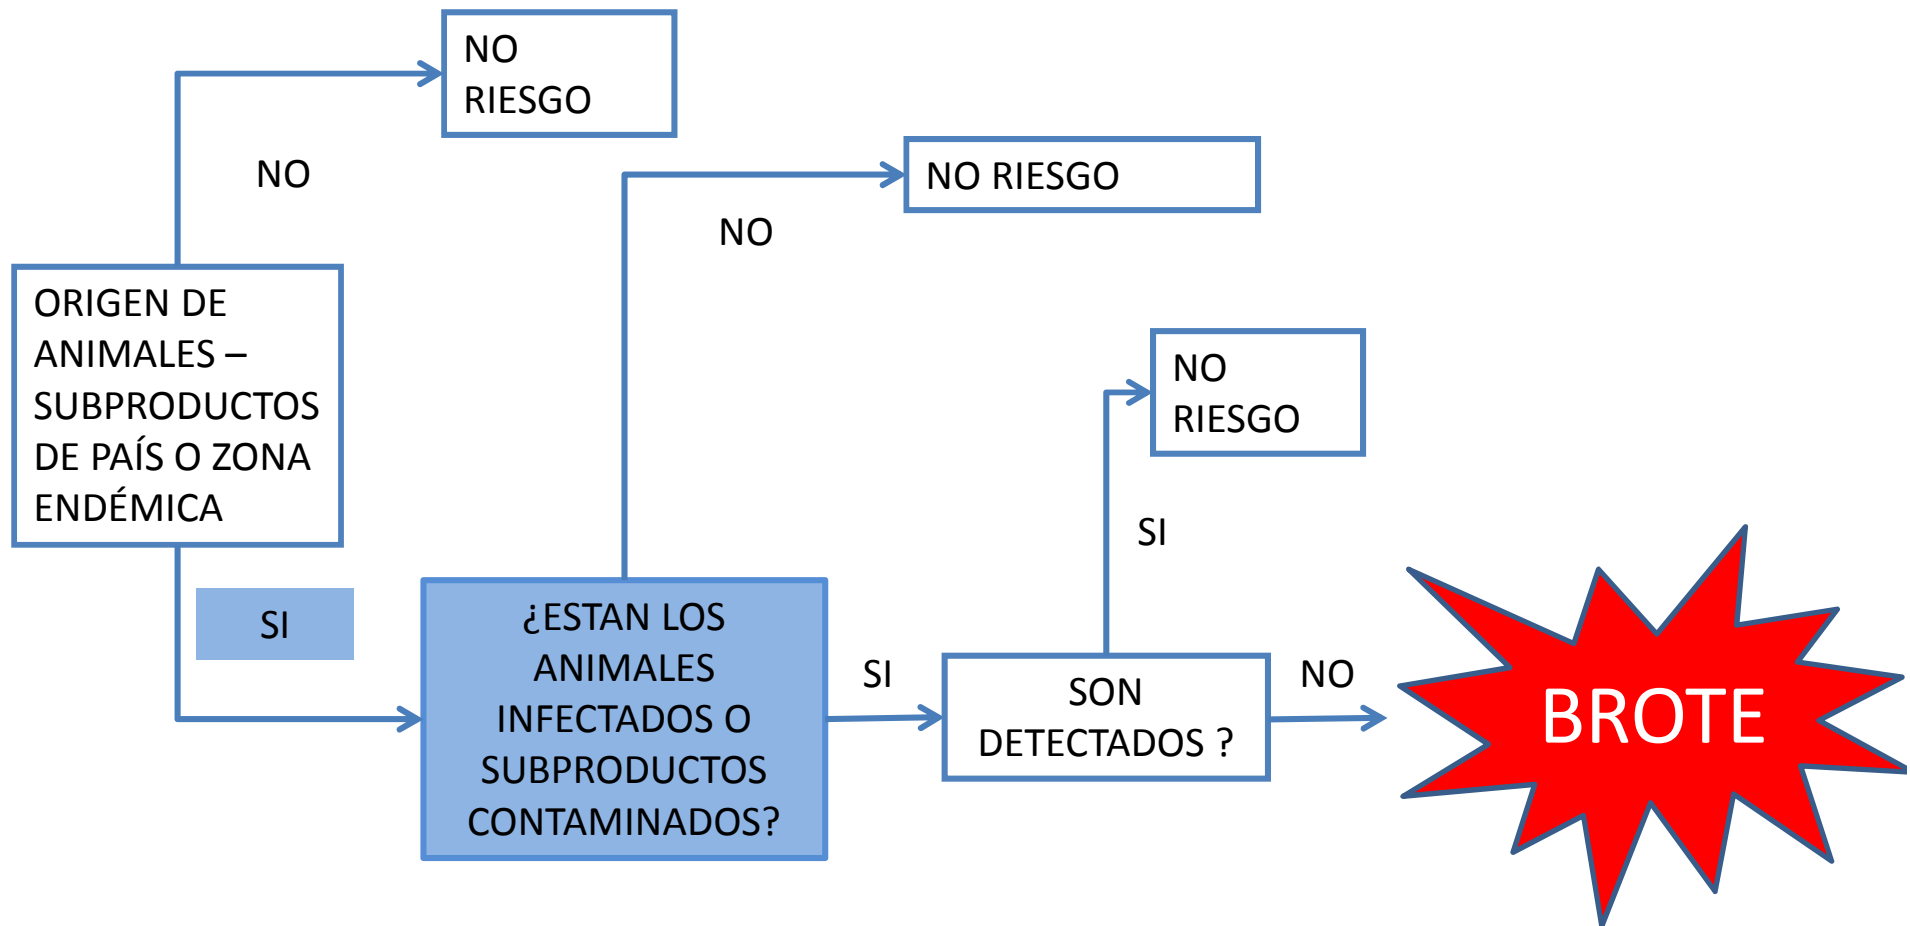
NO RIESGO

NO

NO RIESGO

NO

ORIGEN DE ANIMALES – SUBPRODUCTOS DE PAÍS O ZONA ENDÉMICA

NO RIESGO

SI

SI

¿ESTAN LOS ANIMALES INFECTADOS O SUBPRODUCTOS CONTAMINADOS?

SI

SON DETECTADOS ?

NO

BROTE